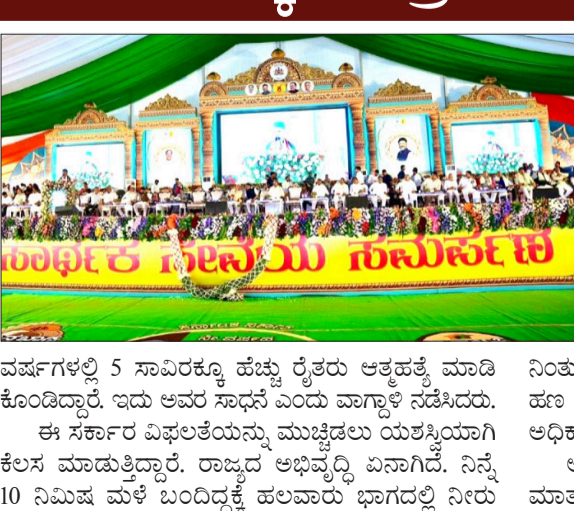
ಸಾರ್ಥಕ ಸೇವೆಯ ಸಮರ್ಪಣ

ವರ್ಷಗಳಲ್ಲಿ 5 ಸಾವಿರಕ್ಕೂ ಹೆಚ್ಚು ರೈತರು ಆತ್ಮಹತ್ಯೆ ಮಾಡಿಕೊಂಡಿದ್ದಾರೆ. ಇದು ಅವರ ಸಾಧನೆ ಎಂದು ವಾಗ್ದಾಳಿ ನಡೆಸಿದರು.

ಈ ಸರ್ಕಾರ ವಿಫಲತೆಯನ್ನು ಮುಚ್ಚಿಡಲು ಯಶಸ್ವಿಯಾಗಿ ಕೆಲಸ ಮಾಡುತ್ತಿದ್ದಾರೆ. ರಾಜ್ಯದ ಅಭಿವೃದ್ಧಿ ಏನಾಗಿದೆ. ನಿನ್ನೆ 10 ನಿಮಿಷ ಮಳೆ ಬಂದಿದ್ದಕ್ಕೆ ಹಲವಾರು ಭಾಗದಲ್ಲಿ ನೀರು

ನಿಂತು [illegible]
ಹಣ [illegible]
ಅಧಿಕ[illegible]
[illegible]
ಮಾತ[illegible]